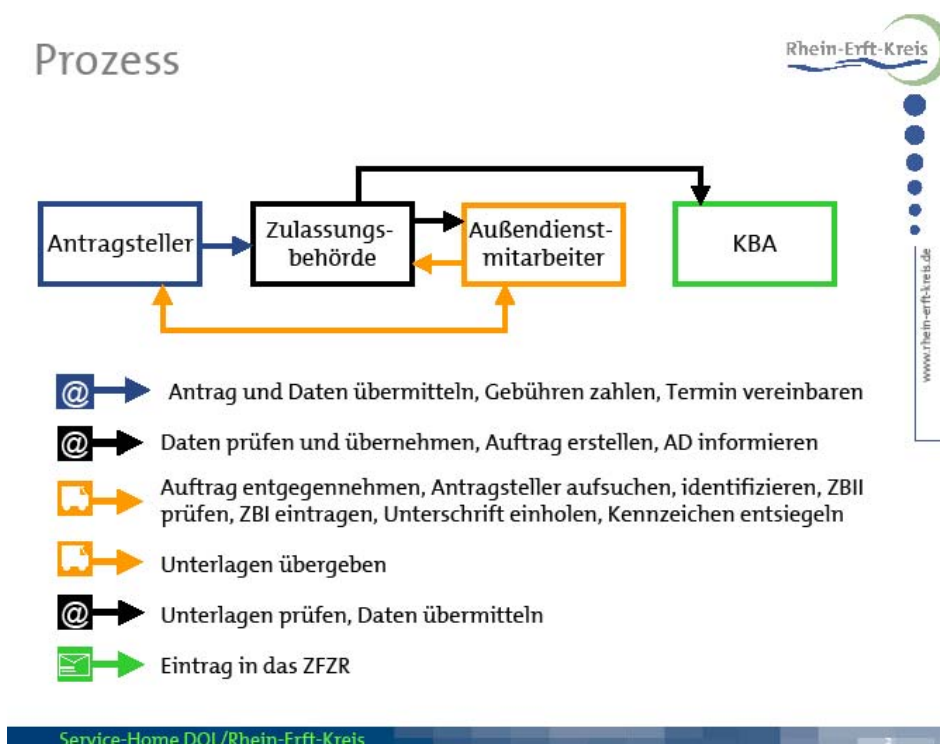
Prozess

Rhein-Erft-Kreis

www.rhein-erft-kreis.de

Antragsteller

Zulassungsbehörde

Außendienstmitarbeiter

KBA

@ Antrag und Daten übermitteln, Gebühren zahlen, Termin vereinbaren

@ Daten prüfen und übernehmen, Auftrag erstellen, AD informieren

Auftrag entgegennehmen, Antragsteller aufsuchen, identifizieren, ZBII prüfen, ZBI eintragen, Unterschrift einholen, Kennzeichen entsiegeln

Unterlagen übergeben

@ Unterlagen prüfen, Daten übermitteln

Eintrag in das ZFZR

Service-Home DOI/Rhein-Erft-Kreis